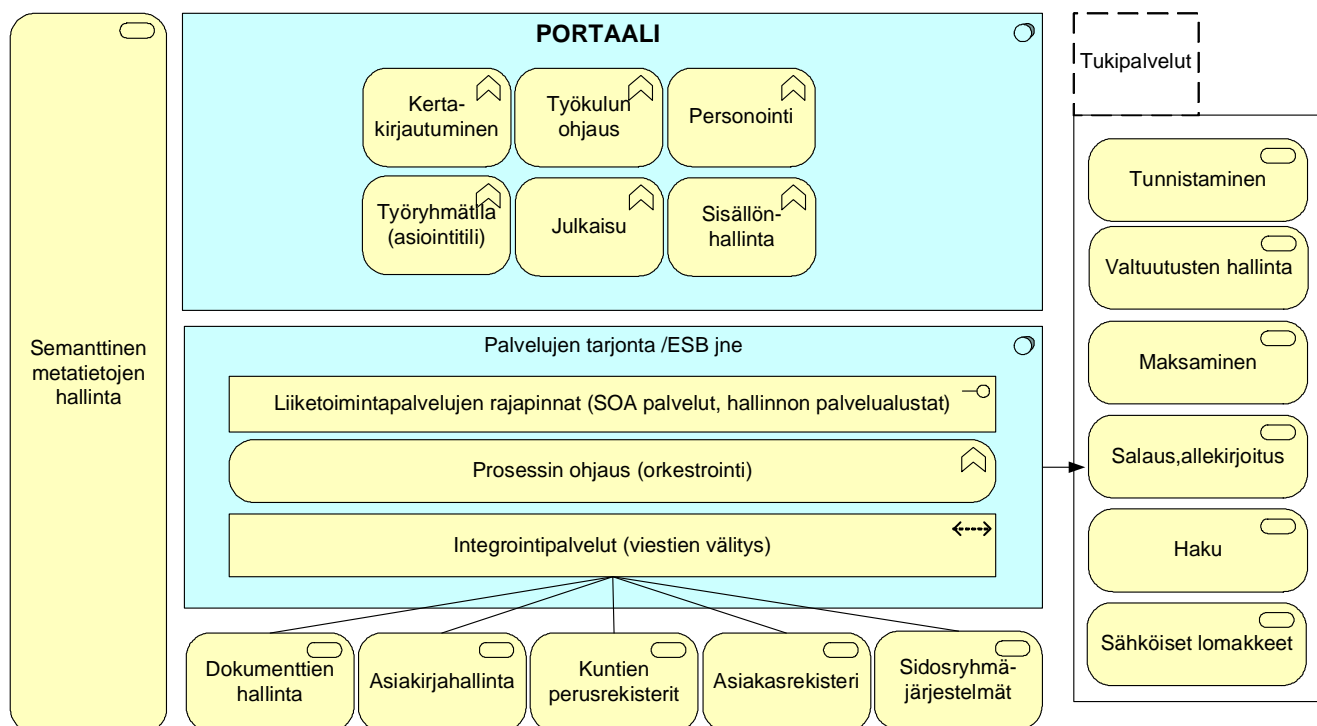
Semanttinen metatietojen hallinta

PORTAALI

Kertakirjautuminen

Työkulun ohjaus

Personointi

Työryhmätila (asiointitili)

Julkaisu

Sisällönhallinta

Palvelujen tarjonta /ESB jne

Liiketoimintapalvelujen rajapinnat (SOA palvelut, hallinnon palvelualustat)

Prosessin ohjaus (orkestrointi)

Integrointipalvelut (viestien välitys)

Dokumenttien hallinta

Asiakirjahallinta

Kuntien perusrekisterit

Asiakasrekisteri

Sidosryhmäjärjestelmät

Tukipalvelut

Tunnistaminen

Valtuutusten hallinta

Maksaminen

Salaus,allekirjoitus

Haku

Sähköiset lomakkeet